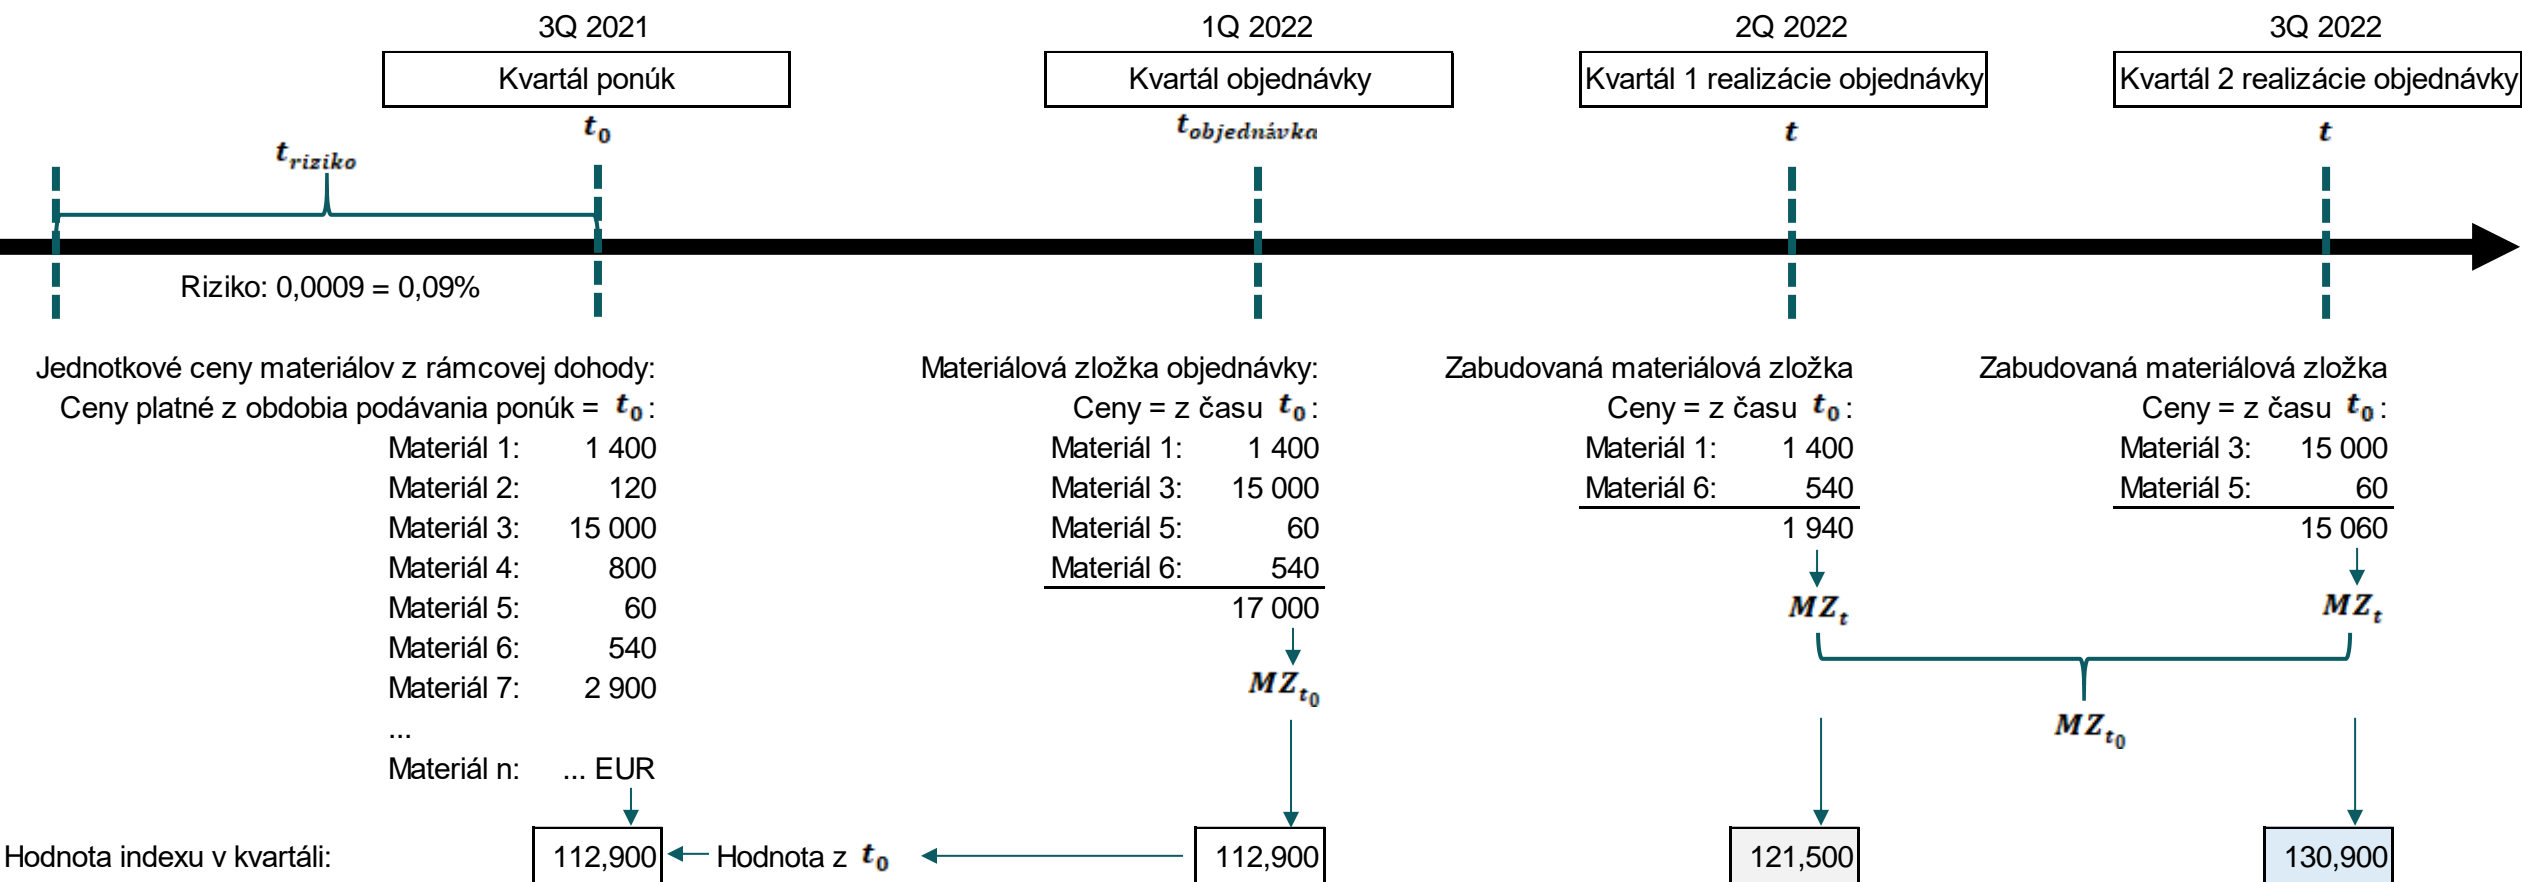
3Q 2021
Kvartál ponúk
$t_0$

1Q 2022
Kvartál objednávky
$t_{objednávka}$

2Q 2022
Kvartál 1 realizácie objednávky
$t$

3Q 2022
Kvartál 2 realizácie objednávky
$t$

$t_{riziko}$

Riziko: 0,0009 = 0,09%

Jednotkové ceny materiálov z rámcovej dohody:
Ceny platné z obdobia podávania ponúk = $t_0$:
Materiál 1: 1 400
Materiál 2: 120
Materiál 3: 15 000
Materiál 4: 800
Materiál 5: 60
Materiál 6: 540
Materiál 7: 2 900
...
Materiál n: ... EUR

Materiálová zložka objednávky:
Ceny = z času $t_0$:
Materiál 1: 1 400
Materiál 3: 15 000
Materiál 5: 60
Materiál 6: 540
17 000
$MZ_{t_0}$

Zabudovaná materiálová zložka
Ceny = z času $t_0$:
Materiál 1: 1 400
Materiál 6: 540
1 940
$MZ_t$

Zabudovaná materiálová zložka
Ceny = z času $t_0$:
Materiál 3: 15 000
Materiál 5: 60
15 060
$MZ_t$

$MZ_{t_0}$

Hodnota indexu v kvartáli: 112,900 Hodnota z $t_0$ 112,900 121,500 130,900